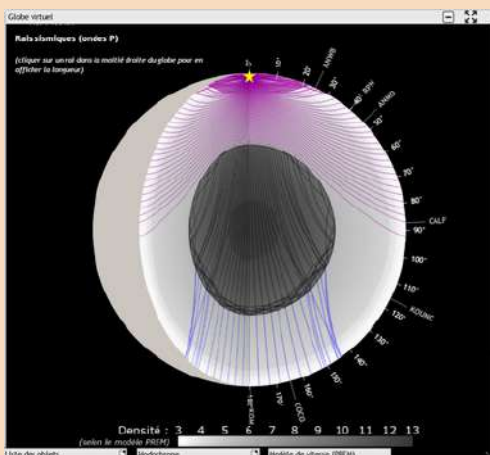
Globe virtuel

Rais sismiques (ondes P)

(cliquer sur un rai dans la moitié droite du globe pour en afficher la longueur)

0°
10°
20°
AMMB
30°
40° BPH
ANMO
50°
60°
70°
80°
CALF
90°
100°
110°
120°
KOUNC
130°
140°
150°
160°
170°
CCD
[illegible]

Densité : 3 4 5 6 7 8 9 10 11 12 13

(selon le modèle PREM)

Liste des objets
Hodochrone
Modèle de vitesse (PREM)